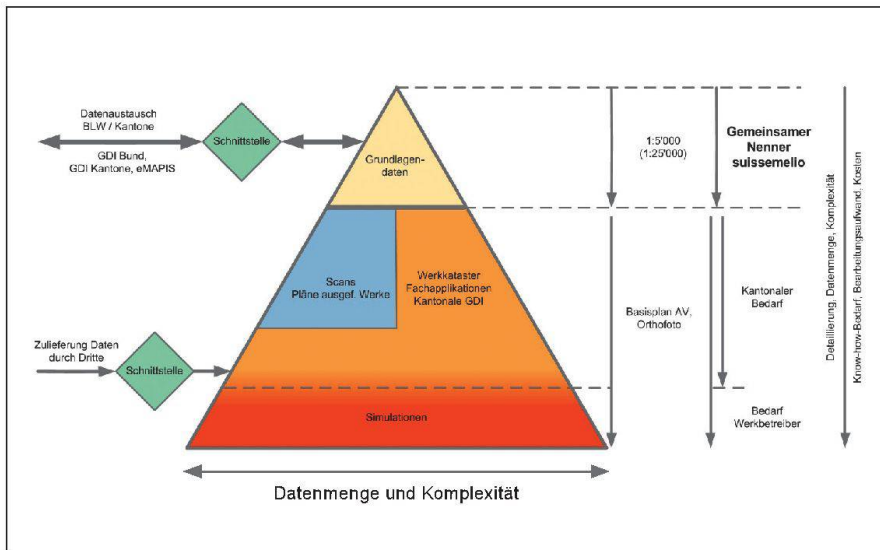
Datenaustausch
BLW / Kantone

Schnittstelle

GDI Bund,
GDI Kantone, eMAPIS

Grundlagen-daten

1:5'000
(1:25'000)

Gemeinsamer Nenner suissemelio

Detaillierung, Datenmenge, Komplexität

Know-how-Bedarf, Bearbeitungsaufwand, Kosten

Scans
Pläne ausgef. Werke

Werkkataster
Fachapplikationen
Kantonale GDI

Basisplan AV,
Orthofoto

Kantonaler
Bedarf

Zulieferung Daten
durch Dritte

Schnittstelle

Simulationen

Bedarf
Werkbetreiber

Datenmenge und Komplexität